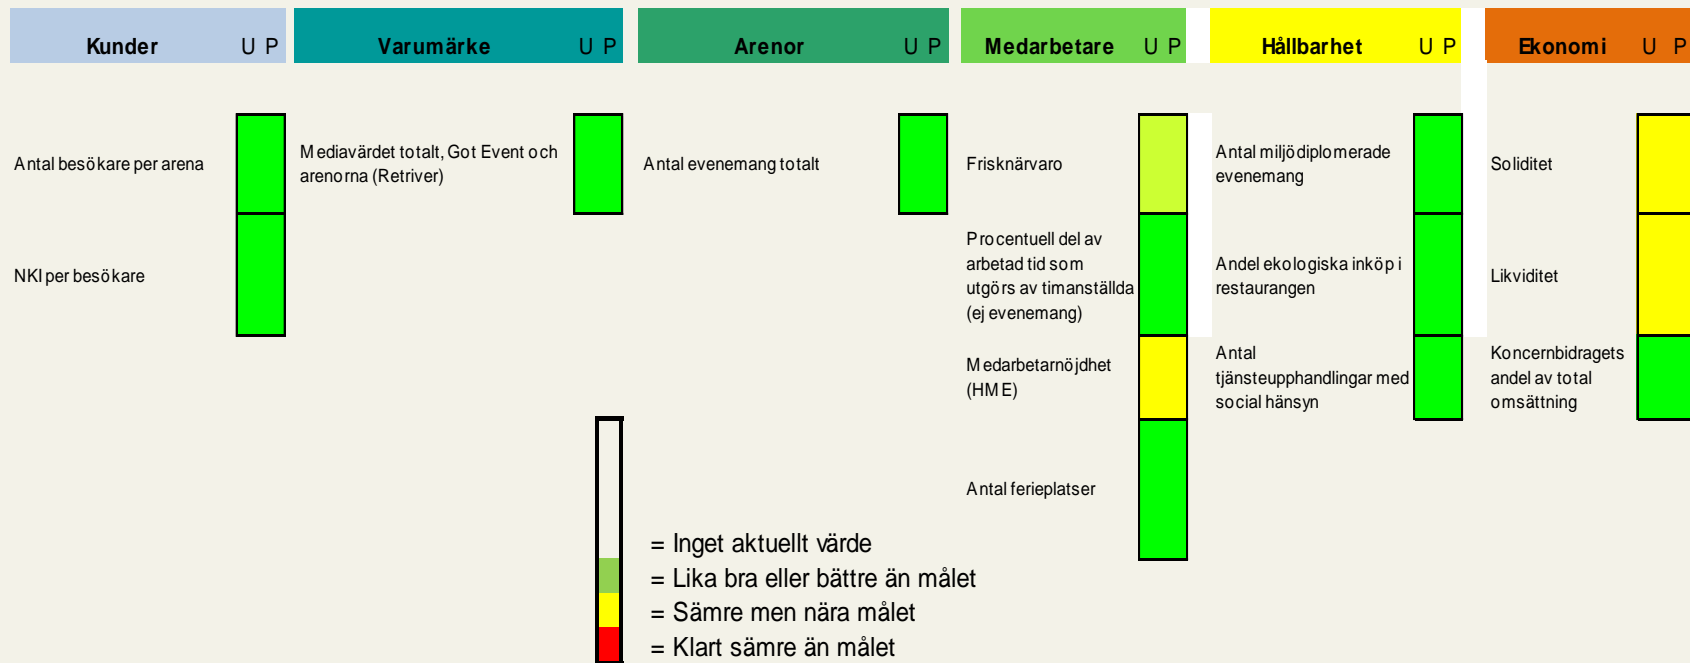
Kunder U P

Antal besökare per arena

NKI per besökare

Varumärke U P

Mediavärdet totalt, Got Event och arenorna (Retriver)

Arenor U P

Antal evenemang totalt

Medarbetare U P

Frisknärvaro

Procentuell del av arbetad tid som utgörs av timanställda (ej evenemang)

Medarbetarnöjdhet (HME)

Antal ferieplatser

Hållbarhet U P

Antal miljödiplomerade evenemang

Andel ekologiska inköp i restaurangen

Antal tjänsteupphandlingar med social hänsyn

Ekonomi U P

Soliditet

Likviditet

Koncernbidragets andel av total omsättning

= Inget aktuellt värde
= Lika bra eller bättre än målet
= Sämre men nära målet
= Klart sämre än målet